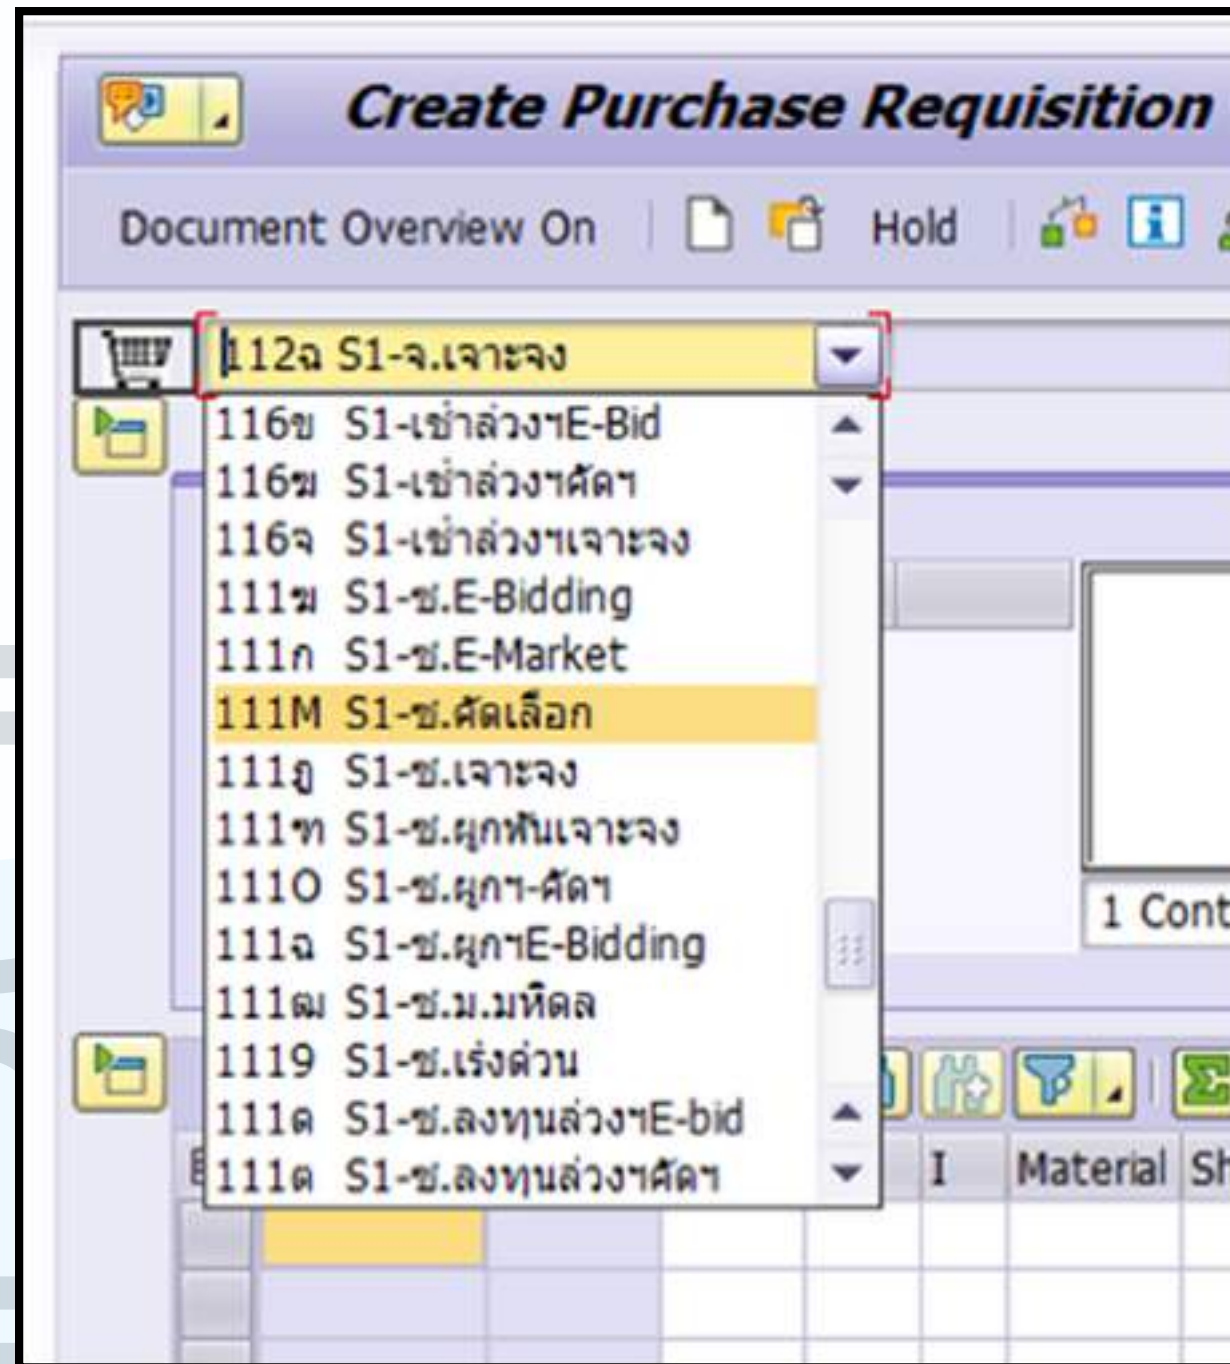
Create Purchase Requisition

Document Overview On Hold

112ฉ S1-จ.เจาะจง

116ข S1-เช่าล่วงฯE-Bid
116ฆ S1-เช่าล่วงฯคัดฯ
116จ S1-เช่าล่วงฯเจาะจง
111ฆ S1-ช.E-Bidding
111ก S1-ช.E-Market
111M S1-ช.คัดเลือก
111ฎ S1-ช.เจาะจง
111ฑ S1-ช.ผูกพันเจาะจง
111O S1-ช.ผูกฯ-คัดฯ
111ฉ S1-ช.ผูกฯE-Bidding
111ฒ S1-ช.ม.มหิดล
1119 S1-ช.เร่งด่วน
111ต S1-ช.ลงทุนล่วงฯE-bid
111ด S1-ช.ลงทุนล่วงฯคัดฯ

1 Cont

I Material Sh